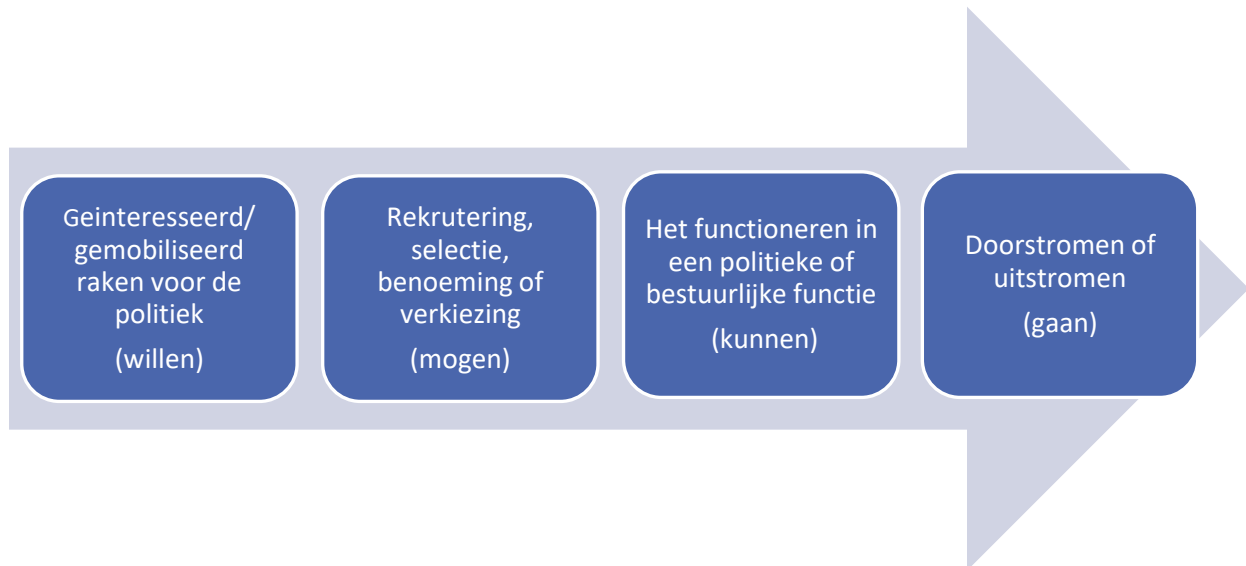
Geinteresseerd/ gemobiliseerd raken voor de politiek

(willen)

Rekrutering, selectie, benoeming of verkiezing

(mogen)

Het functioneren in een politieke of bestuurlijke functie

(kunnen)

Doorstromen of uitstromen

(gaan)